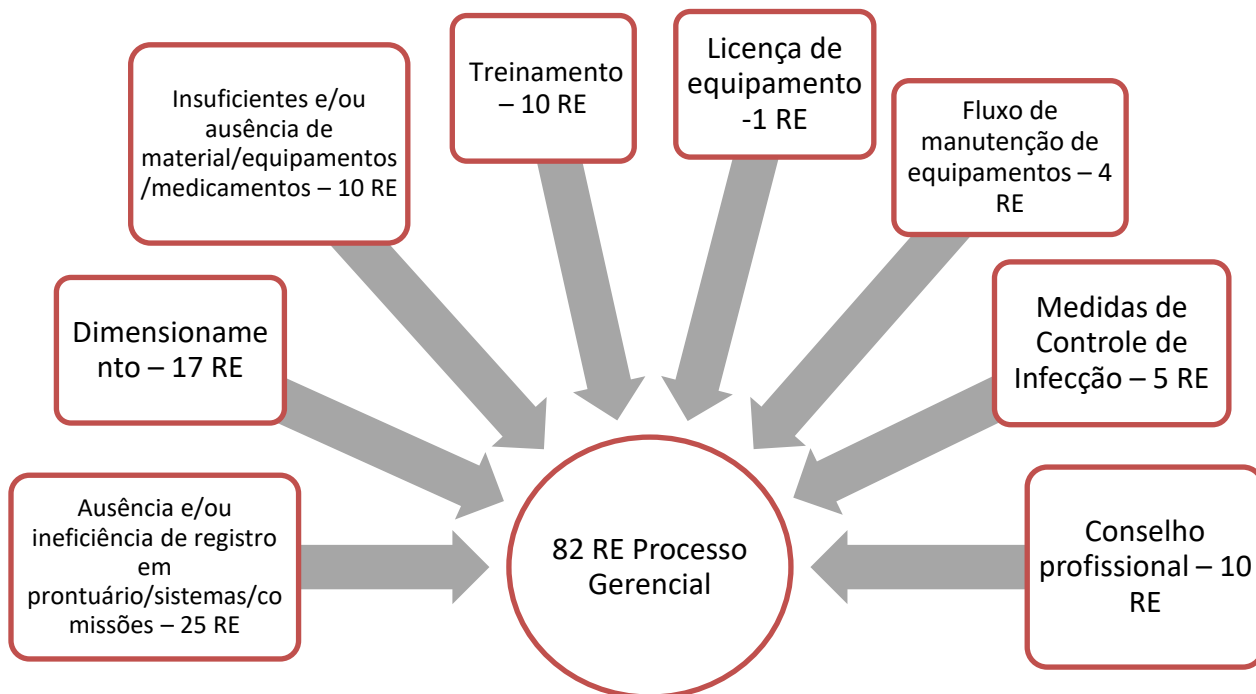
Insuficientes e/ou ausência de material/equipamentos /medicamentos – 10 RE

Treinamento – 10 RE

Licença de equipamento -1 RE

Fluxo de manutenção de equipamentos – 4 RE

Dimensioname nto – 17 RE

Medidas de Controle de Infecção – 5 RE

Ausência e/ou ineficiência de registro em prontuário/sistemas/co missões – 25 RE

82 RE Processo Gerencial

Conselho profissional – 10 RE